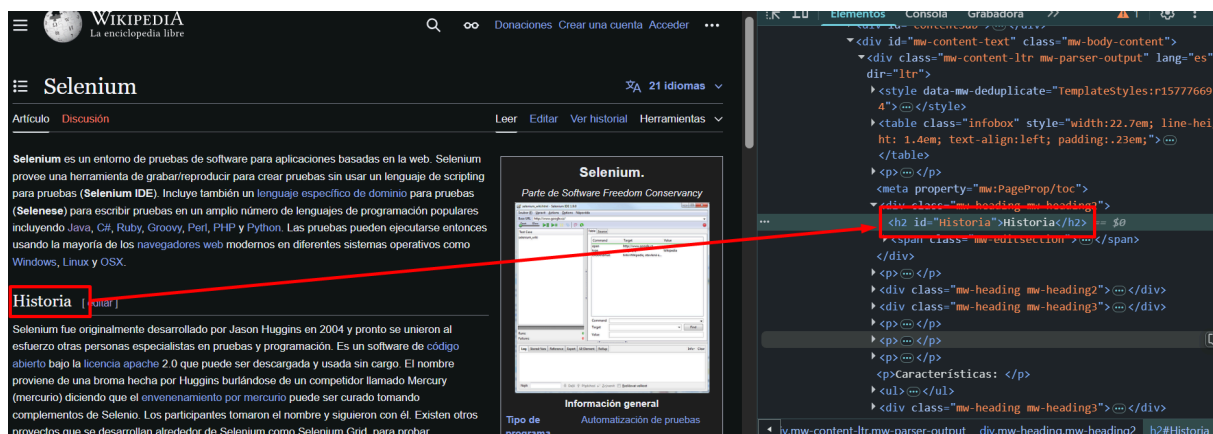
Wikipedia
La enciclopedia libre

Donaciones Crear una cuenta Acceder

Selenium

21 idiomas

Artículo Discusión

Leer Editar Ver historial Herramientas

Selenium es un entorno de pruebas de software para aplicaciones basadas en la web. Selenium provee una herramienta de grabar/reproducir para crear pruebas sin usar un lenguaje de scripting para pruebas (Selenium IDE). Incluye también un lenguaje específico de dominio para pruebas (Selenese) para escribir pruebas en un amplio número de lenguajes de programación populares incluyendo Java, C#, Ruby, Groovy, Perl, PHP y Python. Las pruebas pueden ejecutarse entonces usando la mayoría de los navegadores web modernos en diferentes sistemas operativos como Windows, Linux y OSX.

Selenium.
Parte de Software Freedom Conservancy

Historia [editar]

Selenium fue originalmente desarrollado por Jason Huggins en 2004 y pronto se unieron al esfuerzo otras personas especialistas en pruebas y programación. Es un software de código abierto bajo la licencia apache 2.0 que puede ser descargada y usada sin cargo. El nombre proviene de una broma hecha por Huggins burlándose de un competidor llamado Mercury (mercurio) diciendo que el envenenamiento por mercurio puede ser curado tomando complementos de Selenio. Los participantes tomaron el nombre y siguieron con él. Existen otros proyectos que se desarrollan alrededor de Selenium como Selenium Grid, para probar

Información general
Tipo de programa Automatización de pruebas

Elementos Consola Grabadora

<div id="mw-content-text" class="mw-body-content">
<div class="mw-content-ltr mw-parser-output" lang="es" dir="ltr">
<style data-mw-deduplicate="TemplateStyles:r15777669 4"> ⋯ </style>
<table class="infobox" style="width:22.7em; line-height: 1.4em; text-align:left; padding:.23em;"> ⋯ </table>
<p> ⋯ </p>
<meta property="mw:PageProp/toc">
<div class="mw-heading mw-heading2">
<h2 id="Historia">Historia</h2> == $0
<span class="mw-editsection"> ⋯ </span>
</div>
<p> ⋯ </p>
<div class="mw-heading mw-heading2"> ⋯ </div>
<div class="mw-heading mw-heading3"> ⋯ </div>
<p> ⋯ </p>
<p> ⋯ </p>
<p> ⋯ </p>
<p>Características: </p>
<ul> ⋯ </ul>
<div class="mw-heading mw-heading3"> ⋯ </div>

iv.mw-content-ltr.mw-parser-output div.mw-heading.mw-heading2 h2#Historia